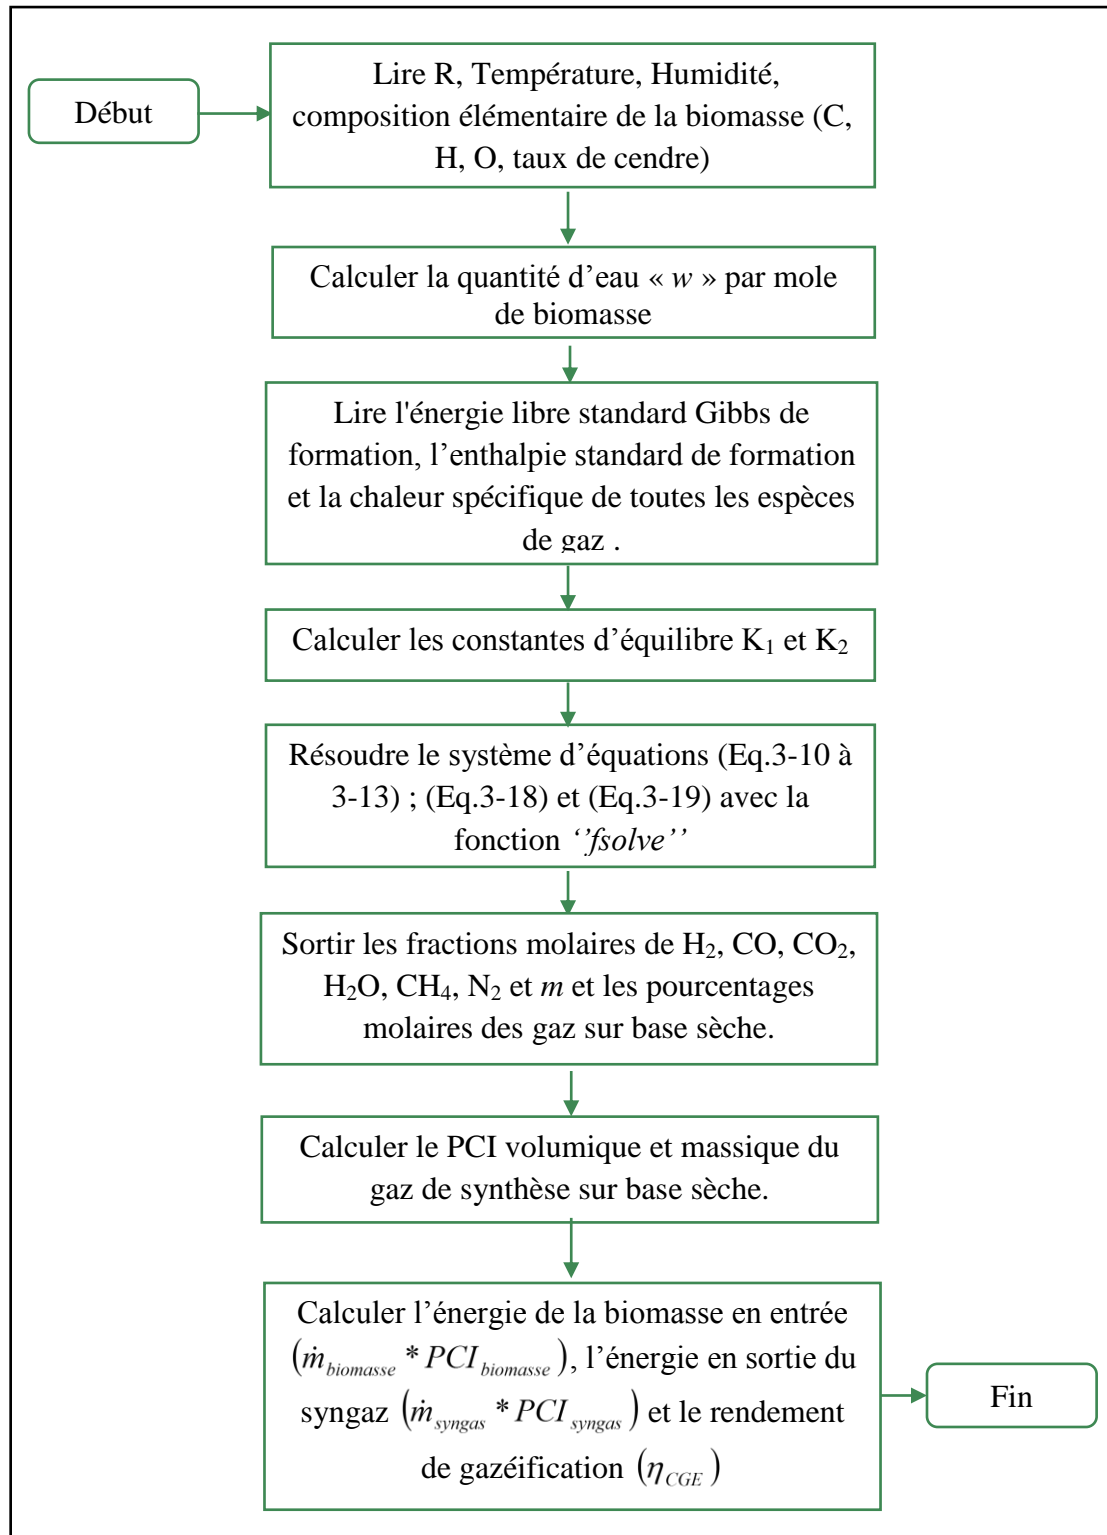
Début

Lire R, Température, Humidité, composition élémentaire de la biomasse (C, H, O, taux de cendre)

Calculer la quantité d’eau « $w$ » par mole de biomasse

Lire l'énergie libre standard Gibbs de formation, l’enthalpie standard de formation et la chaleur spécifique de toutes les espèces de gaz .

Calculer les constantes d’équilibre $K_1$ et $K_2$

Résoudre le système d’équations (Eq.3-10 à 3-13) ; (Eq.3-18) et (Eq.3-19) avec la fonction *‘’fsolve’’*

Sortir les fractions molaires de $H_2$, CO, $CO_2$, $H_2O$, $CH_4$, $N_2$ et $m$ et les pourcentages molaires des gaz sur base sèche.

Calculer le PCI volumique et massique du gaz de synthèse sur base sèche.

Calculer l’énergie de la biomasse en entrée $\left(\dot{m}_{biomasse} * PCI_{biomasse}\right)$, l’énergie en sortie du syngaz $\left(\dot{m}_{syngas} * PCI_{syngas}\right)$ et le rendement de gazéification $\left(\eta_{CGE}\right)$

Fin